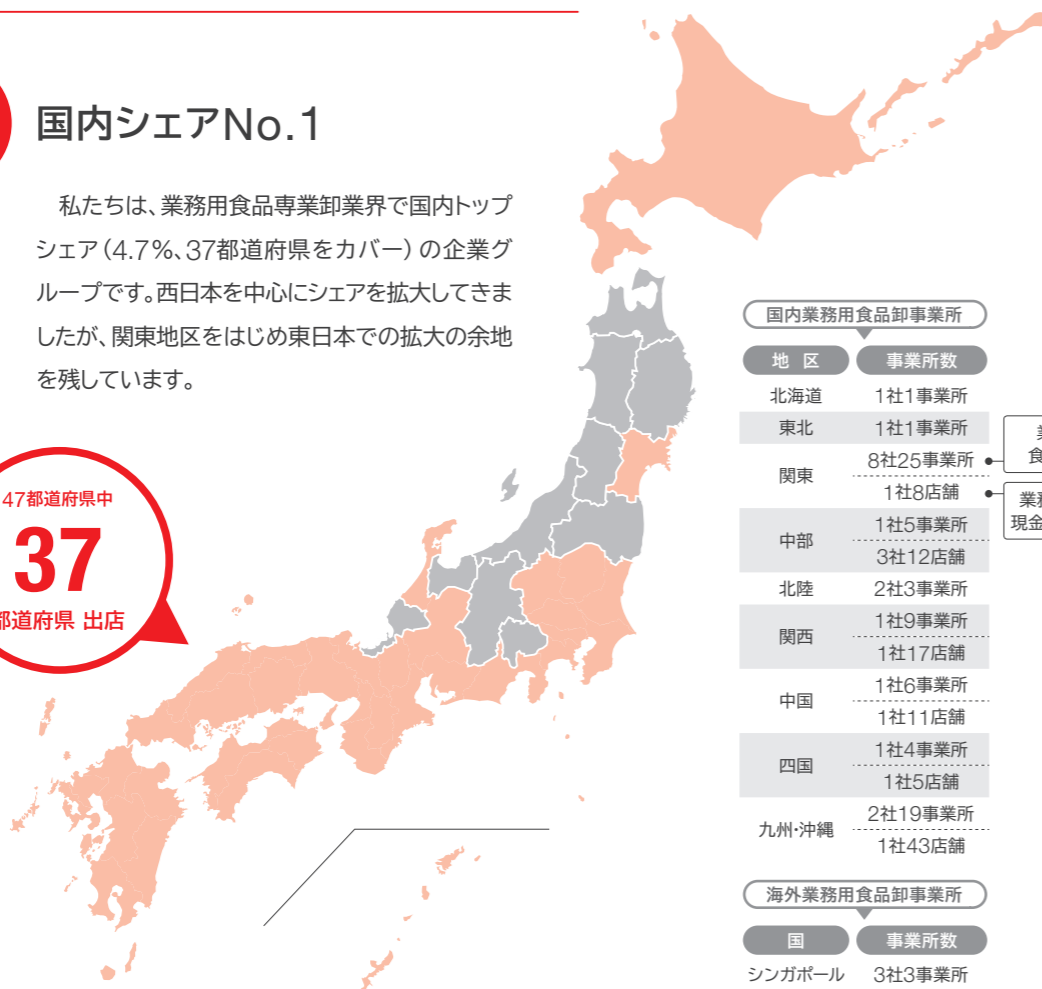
国内シェアNo.1

私たちは、業務用食品専業卸業界で国内トップシェア（4.7％、37都道府県をカバー）の企業グループです。西日本を中心にシェアを拡大してきましたが、関東地区をはじめ東日本での拡大の余地を残しています。

47都道府県中
37
都道府県 出店

国内業務用食品卸事業所

| 地区 | 事業所数 |
|---|---|
| 北海道 | 1社1事業所 |
| 東北 | 1社1事業所 |
| 関東 | 8社25事業所 |
| | 1社8店舗 |
| 中部 | 1社5事業所 |
| | 3社12店舗 |
| 北陸 | 2社3事業所 |
| 関西 | 1社9事業所 |
| | 1社17店舗 |
| 中国 | 1社6事業所 |
| | 1社11店舗 |
| 四国 | 1社4事業所 |
| | 1社5店舗 |
| 九州･沖縄 | 2社19事業所 |
| | 1社43店舗 |

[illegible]
食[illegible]
業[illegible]
現金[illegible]

海外業務用食品卸事業所

| 国 | 事業所数 |
|---|---|
| シンガポール | 3社3事業所 |